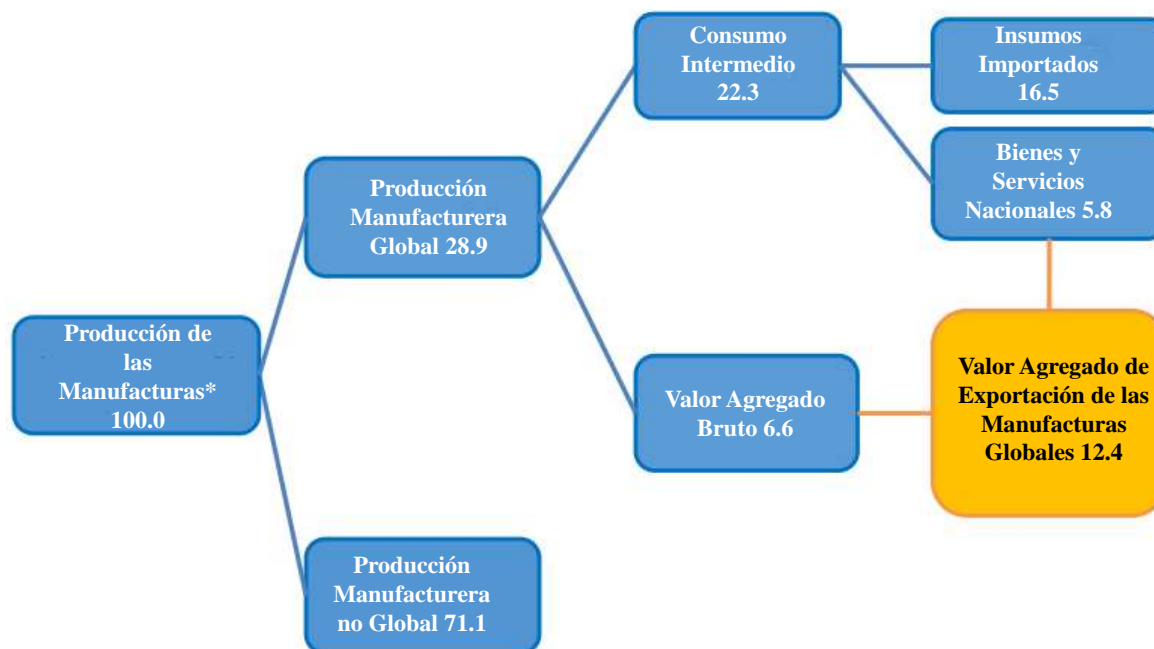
Producción de las Manufacturas* 100.0

Producción Manufacturera Global 28.9

Producción Manufacturera no Global 71.1

Consumo Intermedio 22.3

Valor Agregado Bruto 6.6

Insumos Importados 16.5

Bienes y Servicios Nacionales 5.8

Valor Agregado de Exportación de las Manufacturas Globales 12.4